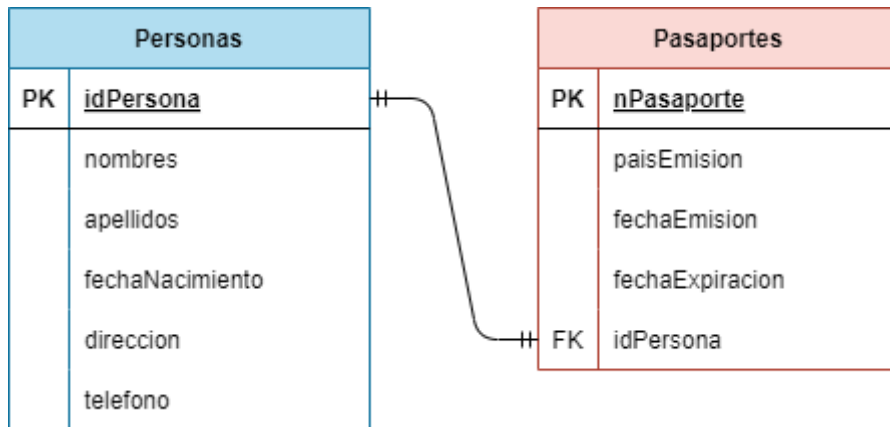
Personas

| PK | idPersona |
|---|---|
| | nombres |
| | apellidos |
| | fechaNacimiento |
| | direccion |
| | telefono |

Pasaportes

| PK | nPasaporte |
|---|---|
| | paisEmision |
| | fechaEmision |
| | fechaExpiracion |
| FK | idPersona |